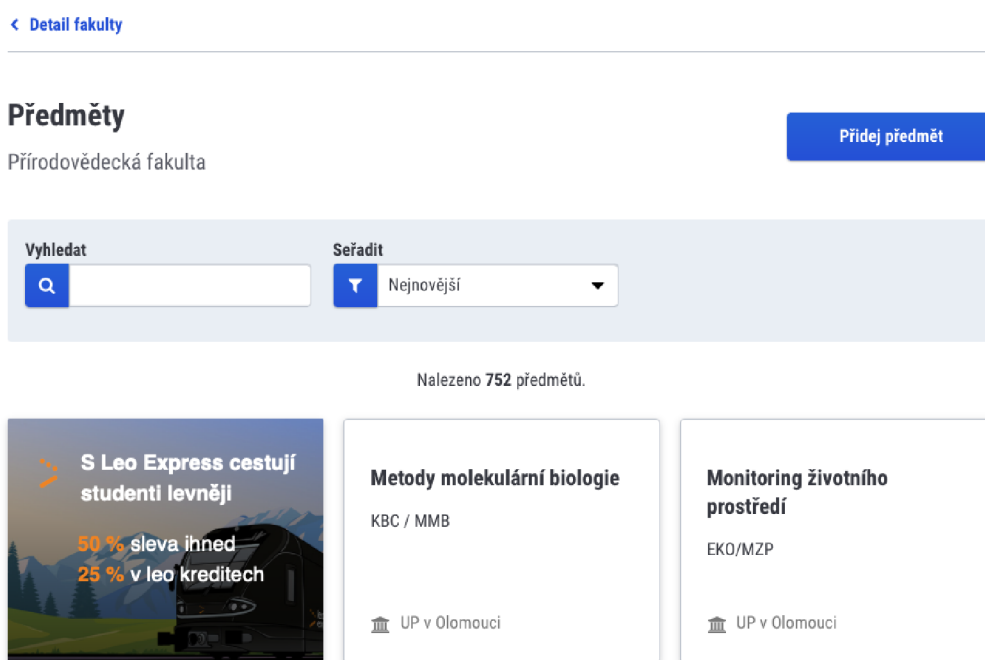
Detail fakulty

Předměty

Přírodovědecká fakulta

Přidej předmět

Vyhledat

Seřadit

Nejnovější

Nalezeno **752** předmětů.

S Leo Express cestují studenti levněji

50 % sleva ihned
25 % v leo kreditech

Metody molekulární biologie

KBC / MMB

UP v Olomouci

Monitoring životního prostředí

EKO/MZP

UP v Olomouci